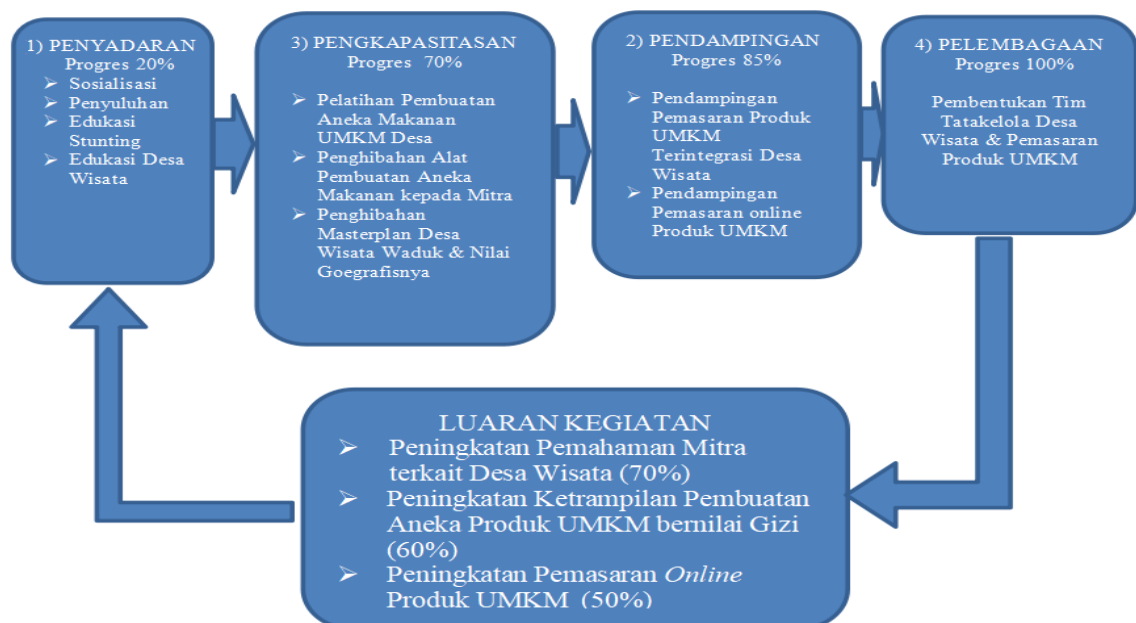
1) PENYADARAN
Progres 20%
➢ Sosialisasi
➢ Penyuluhan
➢ Edukasi Stunting
➢ Edukasi Desa Wisata

3) PENGKAPASITASAN
Progres 70%
➢ Pelatihan Pembuatan Aneka Makanan UMKM Desa
➢ Penghibahan Alat Pembuatan Aneka Makanan kepada Mitra
➢ Penghibahan Masterplan Desa Wisata Waduk & Nilai Goegrafisnya

2) PENDAMPINGAN
Progres 85%
➢ Pendampingan Pemasaran Produk UMKM Terintegrasi Desa Wisata
➢ Pendampingan Pemasaran online Produk UMKM

4) PELEMBAGAAN
Progres 100%
Pembentukan Tim Tatakelola Desa Wisata & Pemasaran Produk UMKM

LUARAN KEGIATAN
➢ Peningkatan Pemahaman Mitra terkait Desa Wisata (70%)
➢ Peningkatan Ketrampilan Pembuatan Aneka Produk UMKM bernilai Gizi (60%)
➢ Peningkatan Pemasaran Online Produk UMKM (50%)